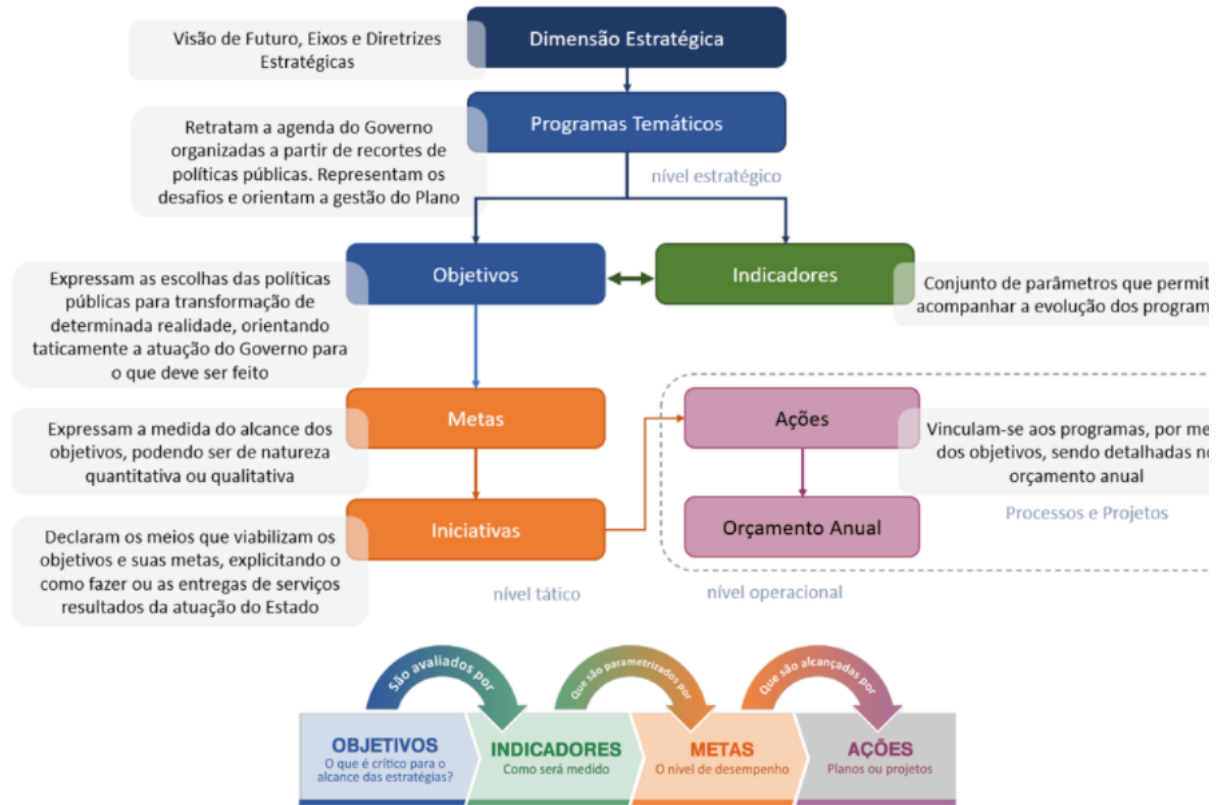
Visão de Futuro, Eixos e Diretrizes Estratégicas

Dimensão Estratégica

Retratam a agenda do Governo organizadas a partir de recortes de políticas públicas. Representam os desafios e orientam a gestão do Plano

Programas Temáticos

nível estratégico

Expressam as escolhas das políticas públicas para transformação de determinada realidade, orientando taticamente a atuação do Governo para o que deve ser feito

Objetivos

Indicadores

Conjunto de parâmetros que permit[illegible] acompanhar a evolução dos program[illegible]

Expressam a medida do alcance dos objetivos, podendo ser de natureza quantitativa ou qualitativa

Metas

Ações

Vinculam-se aos programas, por me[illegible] dos objetivos, sendo detalhadas n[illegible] orçamento anual

Declaram os meios que viabilizam os objetivos e suas metas, explicitando o como fazer ou as entregas de serviços resultados da atuação do Estado

Iniciativas

Orçamento Anual

Processos e Projetos

nível tático

nível operacional

São avaliados por

Que são parametrizados por

Que são alcançadas por

OBJETIVOS
O que é crítico para o alcance das estratégias?

INDICADORES
Como será medido

METAS
O nível de desempenho

AÇÕES
Planos ou projetos